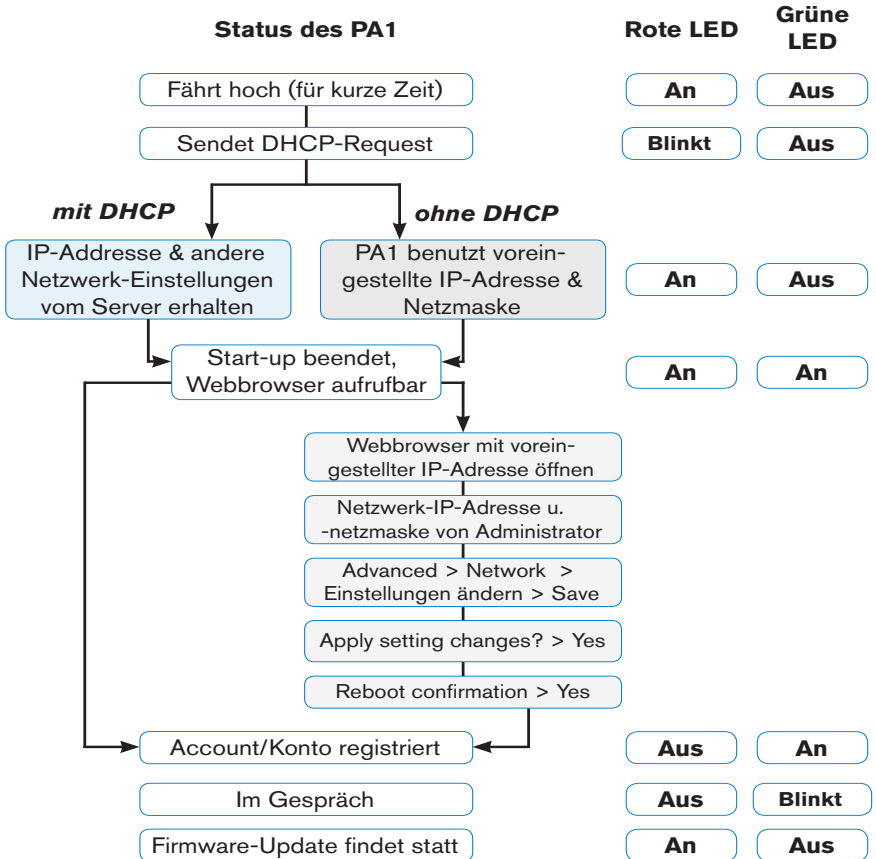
Status des PA1

Rote LED

Grüne LED

Fährt hoch (für kurze Zeit)

An

Aus

Sendet DHCP-Request

Blinkt

Aus

mit DHCP

ohne DHCP

IP-Addresse & andere Netzwerk-Einstellungen vom Server erhalten

PA1 benutzt voreingestellte IP-Adresse & Netzmaske

An

Aus

Start-up beendet, Webbrowser aufrufbar

An

An

Webbrowser mit voreingestellter IP-Adresse öffnen

Netzwerk-IP-Adresse u. -netzmaske von Administrator

Advanced > Network > Einstellungen ändern > Save

Apply setting changes? > Yes

Reboot confirmation > Yes

Account/Konto registriert

Aus

An

Im Gespräch

Aus

Blinkt

Firmware-Update findet statt

An

Aus